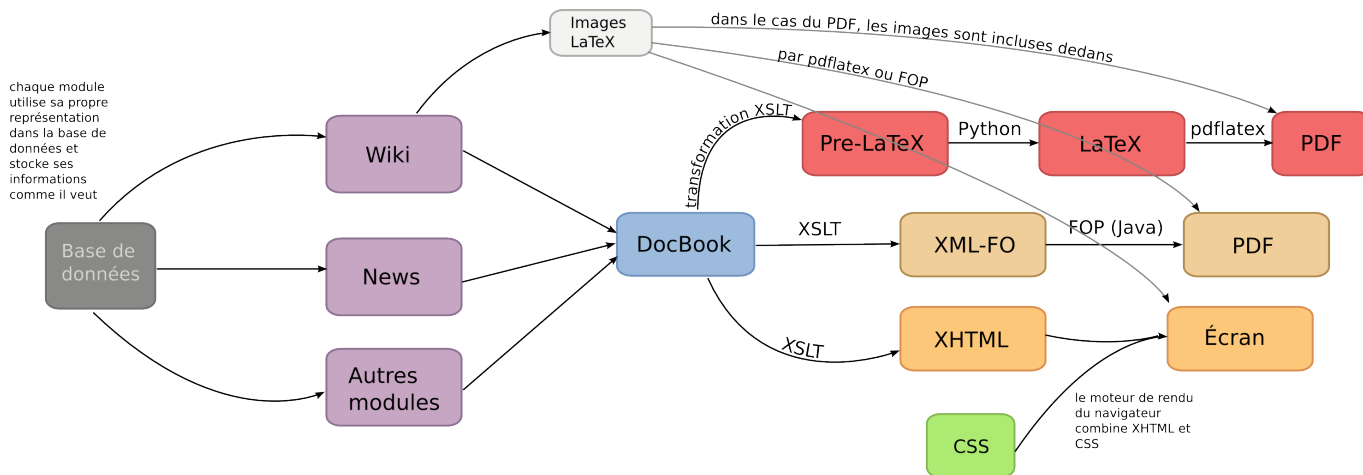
chaque module utilise sa propre représentation dans la base de données et stocke ses informations comme il veut

Base de données

Wiki

News

Autres modules

Images LaTeX

dans le cas du PDF, les images sont incluses dedans

par pdflatex ou FOP

transformation XSLT

Pre-LaTeX

Python

LaTeX

pdflatex

PDF

DocBook

XSLT

XML-FO

FOP (Java)

PDF

XSLT

XHTML

Écran

CSS

le moteur de rendu du navigateur combine XHTML et CSS